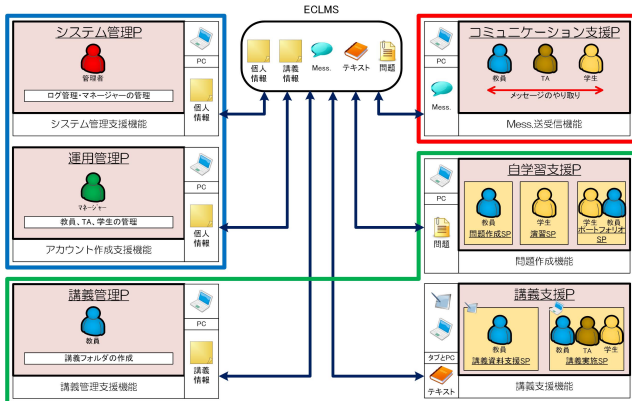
ECLMS

個人情報
講義情報
Mess.
テキスト
問題

システム管理P
管理者
ログ管理・マネージャーの管理
PC
個人情報
システム管理支援機能

運用管理P
マネージャー
教員、TA、学生の管理
PC
個人情報
アカウント作成支援機能

講義管理P
教員
講義フォルダの作成
PC
講義情報
講義管理支援機能

コミュニケーション支援P
PC
Mess.
教員
TA
学生
メッセージのやり取り
Mess.送受信機能

自学習支援P
PC
問題
教員
問題作成SP
学生
演習SP
学生
教員
ポートフォリオSP
問題作成機能

講義支援P
タブとPC
テキスト
教員
講義資料支援SP
教員
TA
学生
講義実施SP
講義支援機能